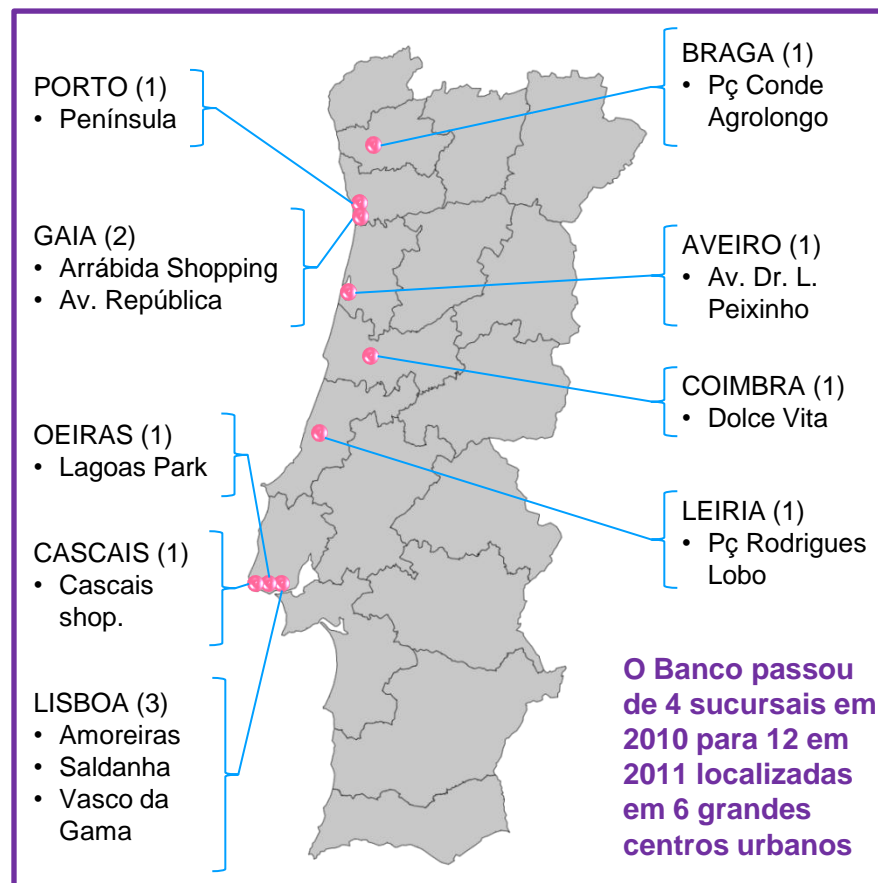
PORTO (1)
• Península

GAIA (2)
• Arrábida Shopping
• Av. República

OEIRAS (1)
• Lagoas Park

CASCAIS (1)
• Cascais shop.

LISBOA (3)
• Amoreiras
• Saldanha
• Vasco da Gama

BRAGA (1)
• Pç Conde Agrolongo

AVEIRO (1)
• Av. Dr. L. Peixinho

COIMBRA (1)
• Dolce Vita

LEIRIA (1)
• Pç Rodrigues Lobo

O Banco passou de 4 sucursais em 2010 para 12 em 2011 localizadas em 6 grandes centros urbanos